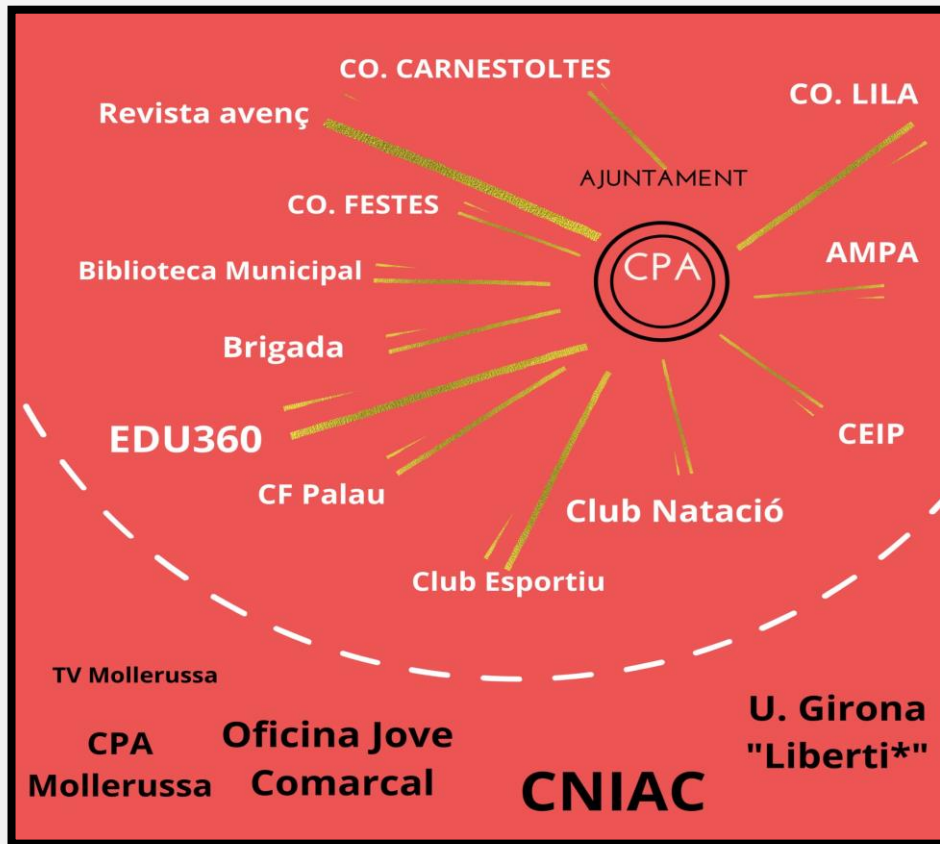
CO. CARNESTOLTES

Revista avenç

CO. LILA

AJUNTAMENT

CO. FESTES

CPA

AMPA

Biblioteca Municipal

Brigada

EDU360

CEIP

CF Palau

Club Natació

Club Esportiu

TV Mollerussa

CPA Mollerussa

Oficina Jove Comarcal

CNIAC

U. Girona "Liberti*"